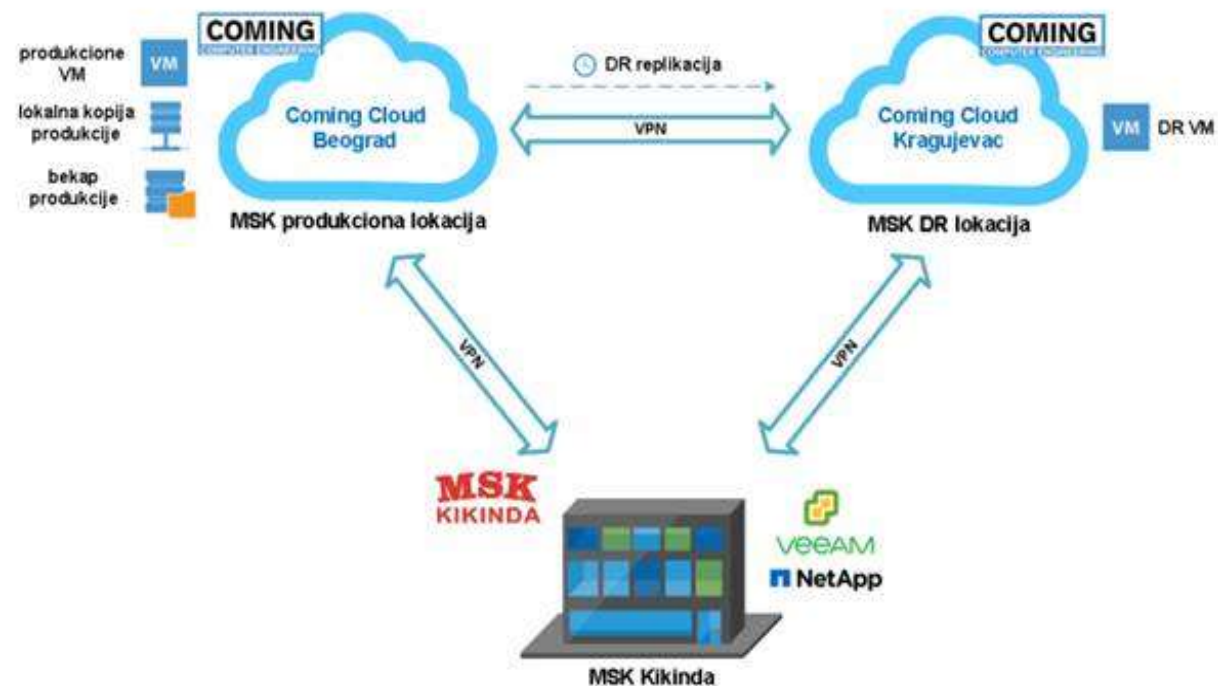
COMING
COMPUTER ENGINEERING

produkcione VM
VM

lokalna kopija produkcije

bekap produkcije

Coming Cloud Beograd

MSK produkciona lokacija

DR replikacija

VPN

COMING
COMPUTER ENGINEERING

Coming Cloud Kragujevac

VM DR VM

MSK DR lokacija

VPN

VPN

MSK
KIKINDA

VeeAM
NetApp

MSK Kikinda